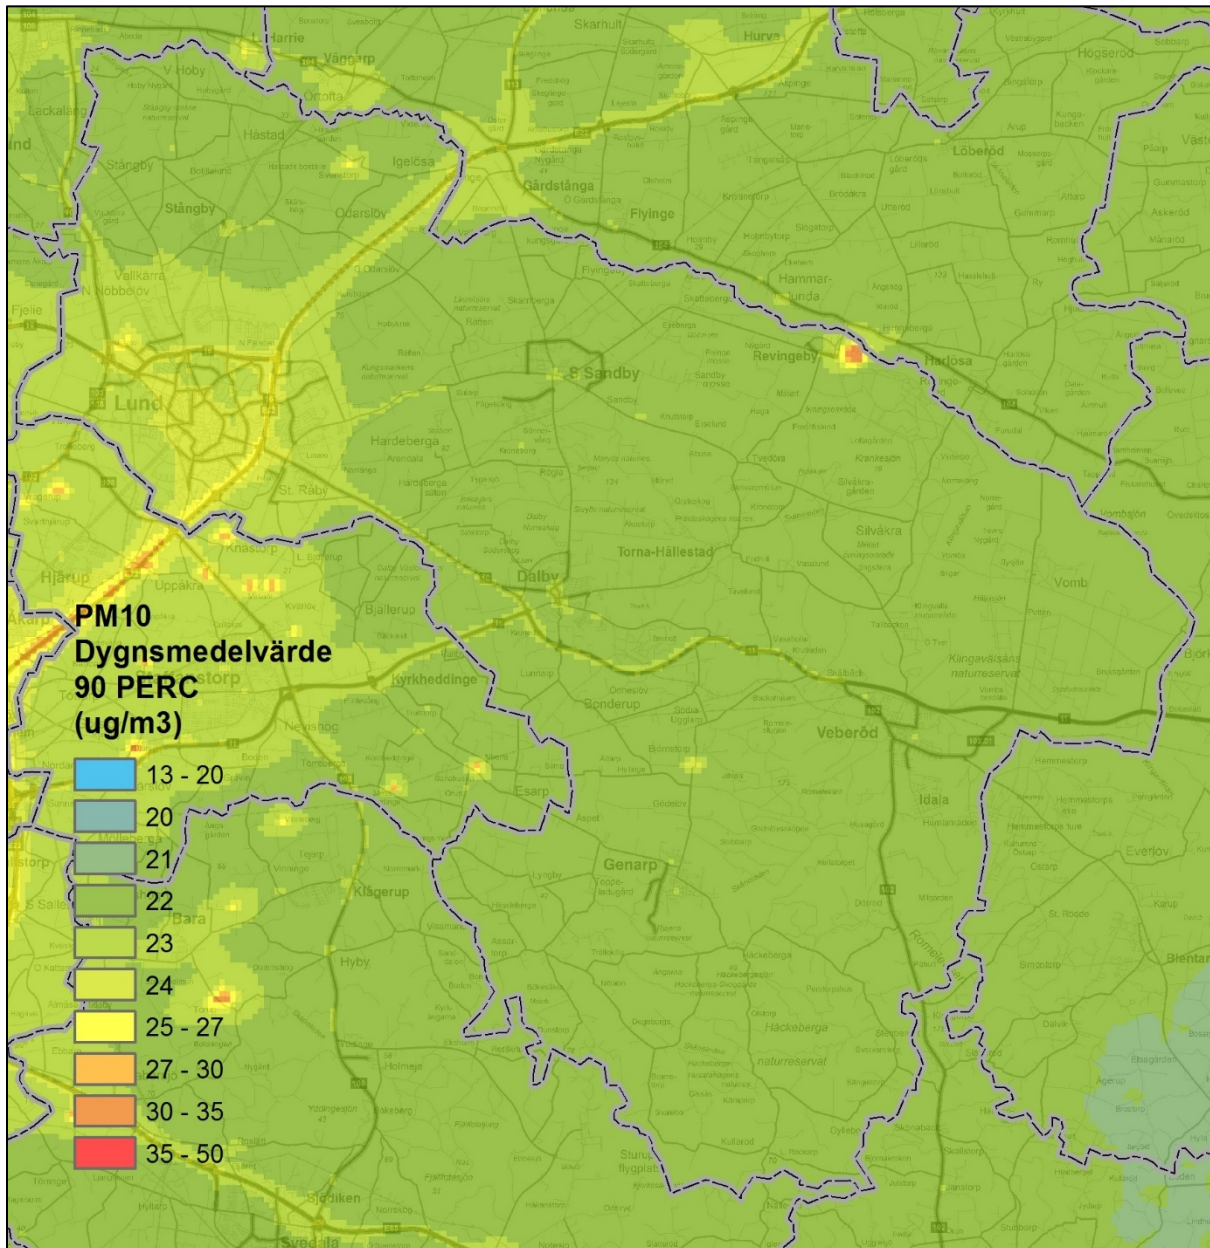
PM10
Dygnsmedelvärde
90 PERC
(ug/m3)

13 - 20
20
21
22
23
24
25 - 27
27 - 30
30 - 35
35 - 50

Harrie
Vängarp
Skarhult
Hurva
Högseröd
V. Hoby
Lackalänga
Hästad
Igelösa
Gårdstånga
Flyinge
Löberöd
Stångby
Stångby
Odarslöv
Vallkärra
N. Nöbbelöv
Fjelie
Lund
Hammarlunda
Revingeby
Harlösa
S Sandby
Hardeberga
St. Råby
Knästorp
Hjärup
Uppåkra
Bjällerup
Dalby
Torna-Hällestad
Silvåkra
Vomb
Kyrkheddinge
Staffanstorp
Nevishög
Esarp
Veberöd
Idala
Genarp
Klågerup
Hyby
Häckeberga
naturreservat
Bara
Holmeja
Sjödiken
Svedala
Kulla-Gunnarstorp
Sturup flygplats
Everlöv
Blentarp
Romeleåsen
Krankesjön
Klingavälsåns naturreservat
Önnerslöv
Sonderup
Mölleberga